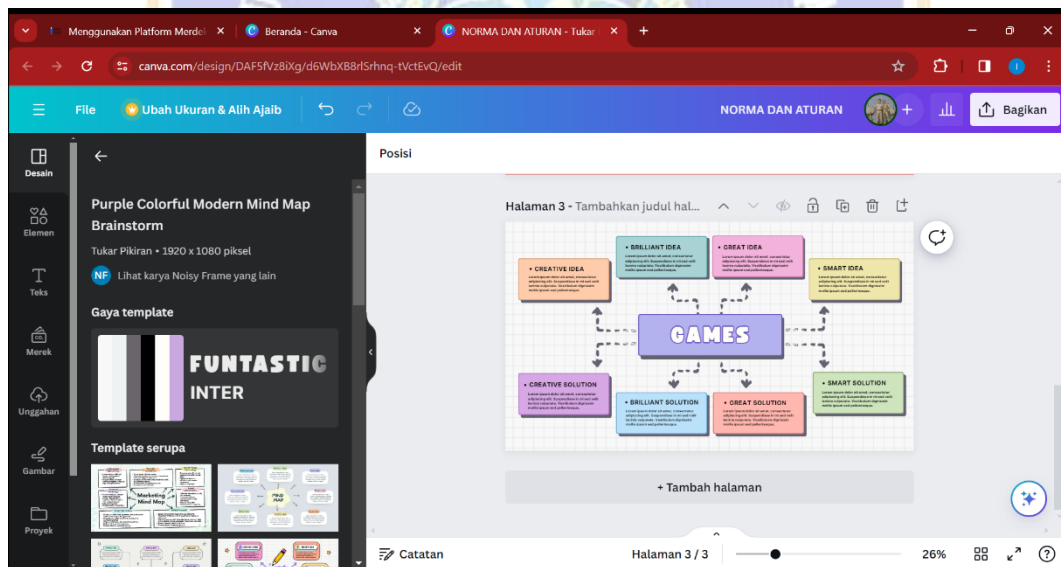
Menggunakan Platform Merdel ×
Beranda - Canva ×
NORMA DAN ATURAN - Tukar ×
+

canva.com/design/DAF5fVz8iXg/d6WbXB8rlSrhnq-tVctEvQ/edit

File
Ubah Ukuran & Alih Ajaib
NORMA DAN ATURAN
Bagikan

Desain
Elemen
Teks
Merek
Unggahan
Gambar
Proyek

Purple Colorful Modern Mind Map Brainstorm
Tukar Pikiran • 1920 × 1080 piksel
NF Lihat karya Noisy Frame yang lain

Gaya template
FUNTASTIC
INTER

Template serupa
Marketing Mind Map
MIND MAP

Posisi

Halaman 3 - Tambahkan judul hal...

• CREATIVE IDEA
• BRILLIANT IDEA
• GREAT IDEA
• SMART IDEA
GAMES
• CREATIVE SOLUTION
• BRILLIANT SOLUTION
• GREAT SOLUTION
• SMART SOLUTION

+ Tambah halaman

Catatan
Halaman 3 / 3
26%